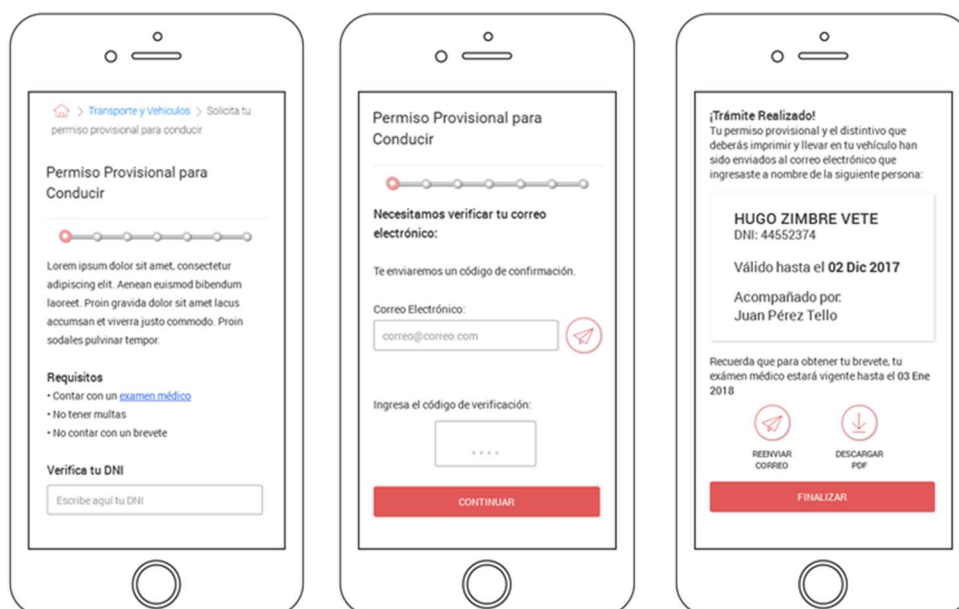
> Transporte y Vehículos > Solicita tu permiso provisional para conducir

Permiso Provisional para Conducir

Lorem ipsum dolor sit amet, consectetur adipiscing elit. Aenean euismod bibendum laoreet. Proin gravida dolor sit amet lacus accumsan et viverra justo commodo. Proin sodales pulvinar tempor.

Requisitos
• Contar con un examen médico
• No tener multas
• No contar con un brevete

Verifica tu DNI

Escribe aquí tu DNI

Permiso Provisional para Conducir

Necesitamos verificar tu correo electrónico:

Te enviaremos un código de confirmación.

Correo Electrónico:

correo@correo.com

Ingresa el código de verificación:

. . . .

CONTINUAR

¡Trámite Realizado!
Tu permiso provisional y el distintivo que deberás imprimir y llevar en tu vehículo han sido enviados al correo electrónico que ingresaste a nombre de la siguiente persona:

HUGO ZIMBRE VETE
DNI: 44552374

Válido hasta el 02 Dic 2017

Acompañado por:
Juan Pérez Tello

Recuerda que para obtener tu brevete, tu exámen médico estará vigente hasta el 03 Ene 2018

REENVIAR CORREO

DESCARGAR PDF

FINALIZAR